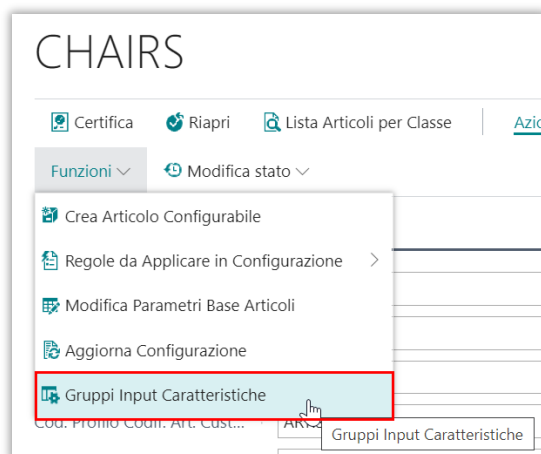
CHAIRS

Certifica
Riapri
Lista Articoli per Classe
Azio

Funzioni
Modifica stato

Crea Articolo Configurabile
Regole da Applicare in Configurazione
Modifica Parametri Base Articoli
Aggiorna Configurazione
Gruppi Input Caratteristiche

Cod. Profilo Codif. Art. Cust...
AR

Gruppi Input Caratteristiche